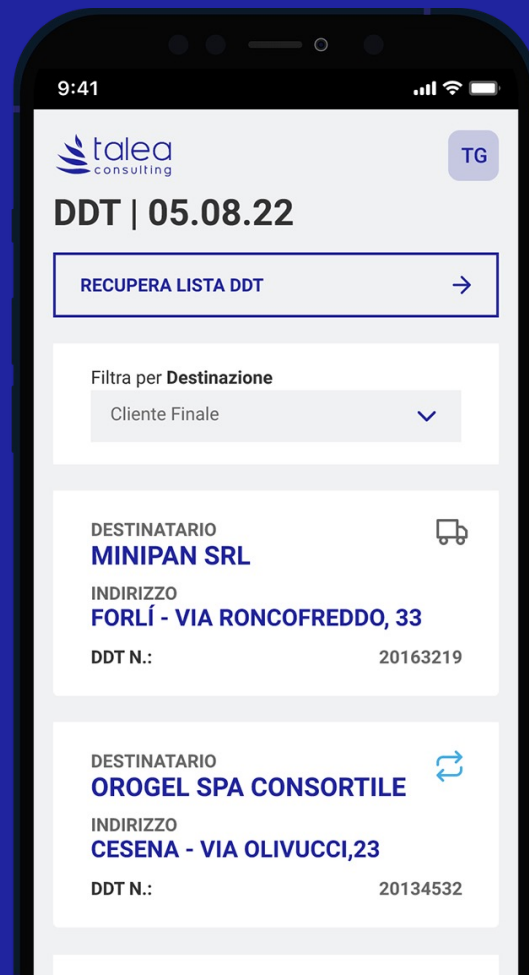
9:41

talea consulting

TG

DDT | 05.08.22

RECUPERA LISTA DDT

Filtra per **Destinazione**

Cliente Finale

DESTINATARIO
MINIPAN SRL
INDIRIZZO
FORLÍ - VIA RONCOFREDDO, 33
DDT N.: 20163219

DESTINATARIO
OROGEL SPA CONSORTILE
INDIRIZZO
CESENA - VIA OLIVUCCI,23
DDT N.: 20134532